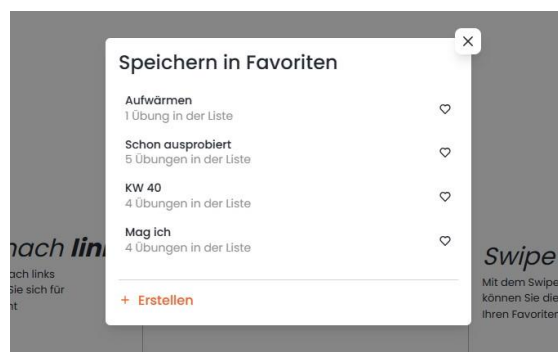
×

Speichern in Favoriten

Aufwärmen
1 Übung in der Liste

Schon ausprobiert
5 Übungen in der Liste

KW 40
4 Übungen in der Liste

Mag ich
4 Übungen in der Liste

+ Erstellen

nach lin
ach links
Sie sich für
nt

Swipe
Mit dem Swipe
können Sie die
Ihren Favoriten